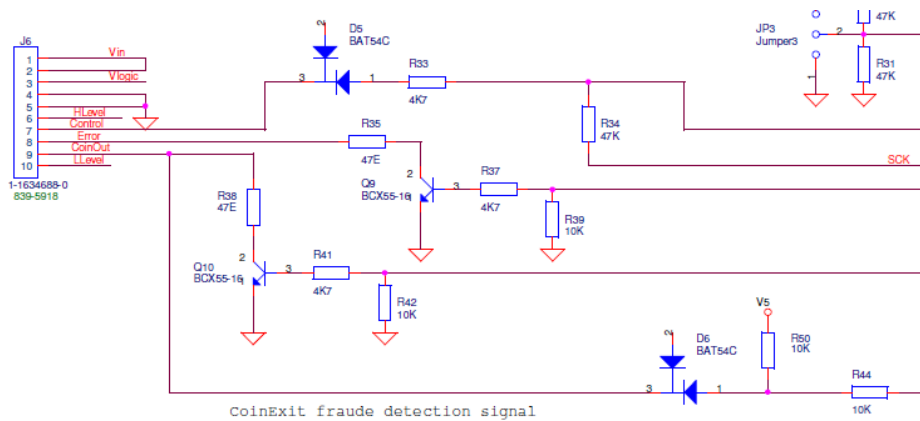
J6
1
2
3
4
5
6
7
8
9
10
Vin
Vlogic
HLevel
Control
Error
CoinOut
LLevel
1-1634688-0
839-5918
D5
BAT54C
2
3
1
R33
4K7
R34
47K
JP3
Jumper3
2
1
47K
R31
47K
SCK
R35
47E
2
Q9
BCX55-16
3
R37
4K7
R39
10K
R38
47E
2
Q10
BCX55-16
3
R41
4K7
R42
10K
V5
D6
BAT54C
2
3
1
R50
10K
R44
10K
CoinExit fraude detection signal